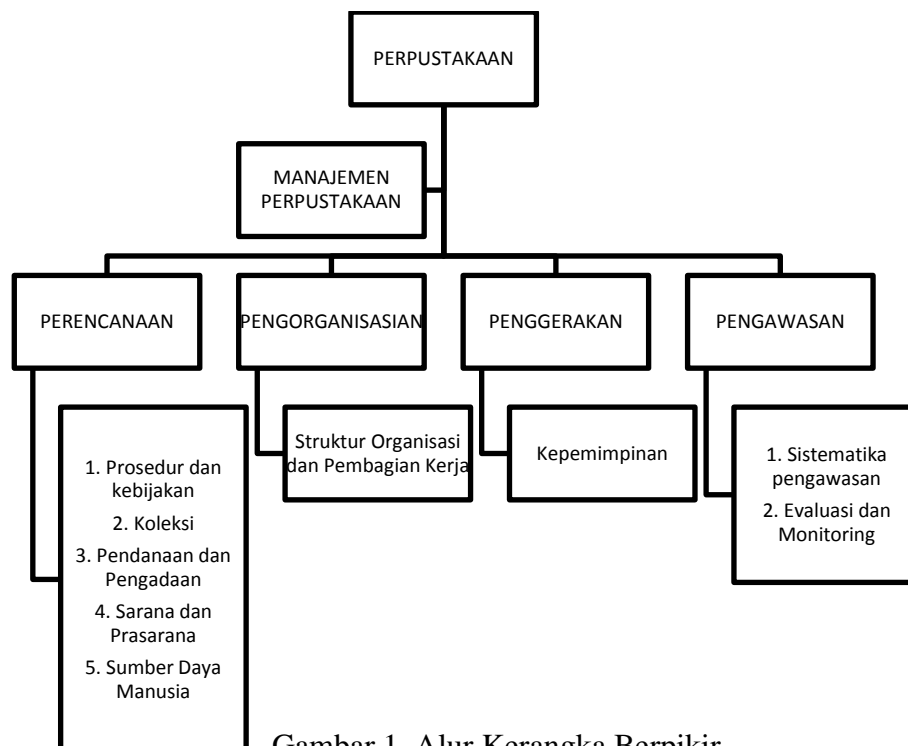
PERPUSTAKAAN

MANAJEMEN PERPUSTAKAAN

PERENCANAAN

PENGORGANISASIAN

PENGGERAKAN

PENGAWASAN

1. Prosedur dan kebijakan
2. Koleksi
3. Pendanaan dan Pengadaan
4. Sarana dan Prasarana
5. Sumber Daya Manusia

Struktur Organisasi dan Pembagian Kerja

Kepemimpinan

1. Sistematika pengawasan
2. Evaluasi dan Monitoring

Gambar 1. Alur Kerangka Berpikir